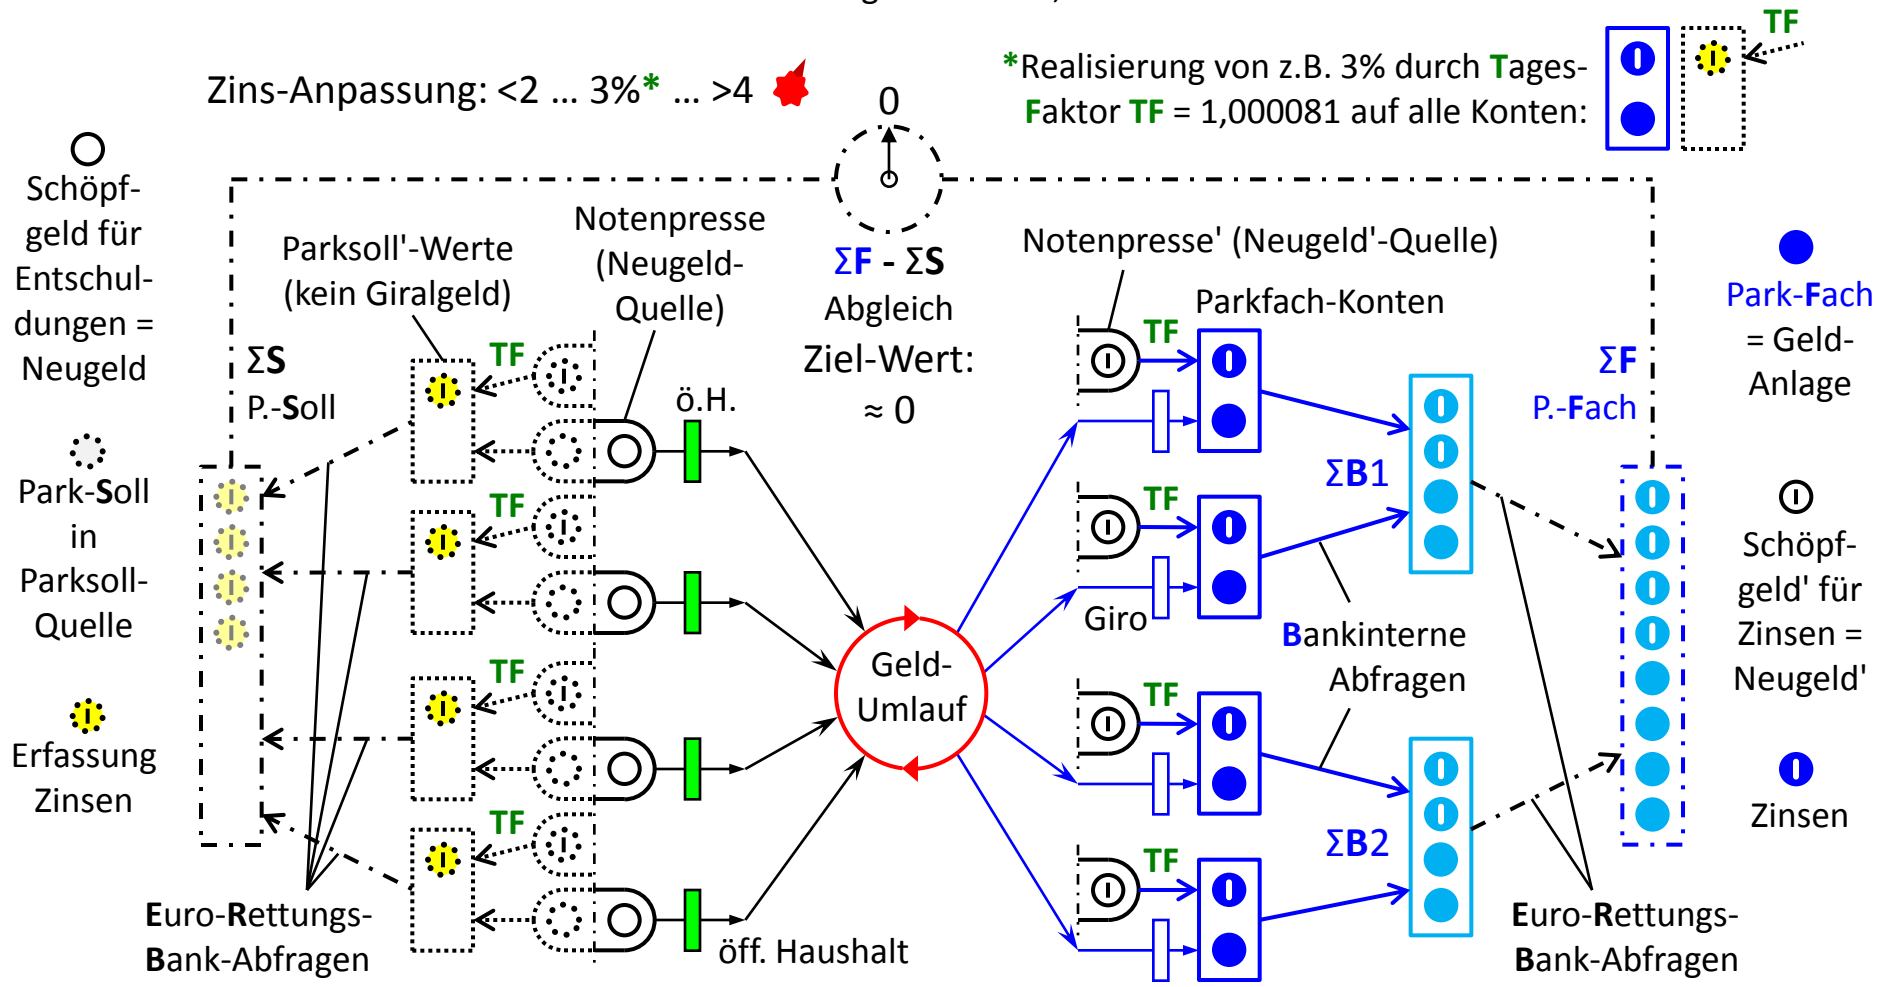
Zins-Anpassung: <2 ... 3%* ... >4

*Realisierung von z.B. 3% durch Tages-Faktor TF = 1,000081 auf alle Konten:

TF

0

Schöpfgeld für Entschuldungen = Neugeld

Parksoll'-Werte (kein Giralgeld)

Notenpresse (Neugeld-Quelle)

ΣF - ΣS Abgleich

Ziel-Wert: ≈ 0

Notenpresse' (Neugeld'-Quelle)

Parkfach-Konten

Park-Fach = Geld-Anlage

ΣS P.-Soll

TF

ö.H.

TF

ΣF P.-Fach

Park-Soll in Parksoll-Quelle

TF

TF

ΣB1

Schöpfgeld' für Zinsen = Neugeld'

TF

Giro

Bankinterne Abfragen

Geld-Umlauf

TF

TF

Erfassung Zinsen

TF

ΣB2

Zinsen

TF

Euro-Rettungs-Bank-Abfragen

öff. Haushalt

Euro-Rettungs-Bank-Abfragen